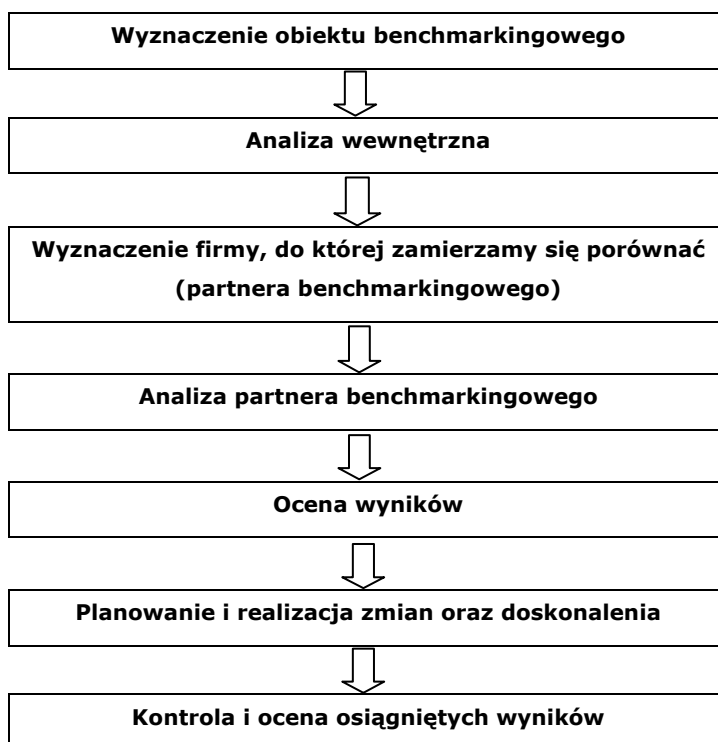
Wyznaczenie obiektu benchmarkingowego

Analiza wewnętrzna

Wyznaczenie firmy, do której zamierzamy się porównać (partnera benchmarkingowego)

Analiza partnera benchmarkingowego

Ocena wyników

Planowanie i realizacja zmian oraz doskonalenia

Kontrola i ocena osiągniętych wyników